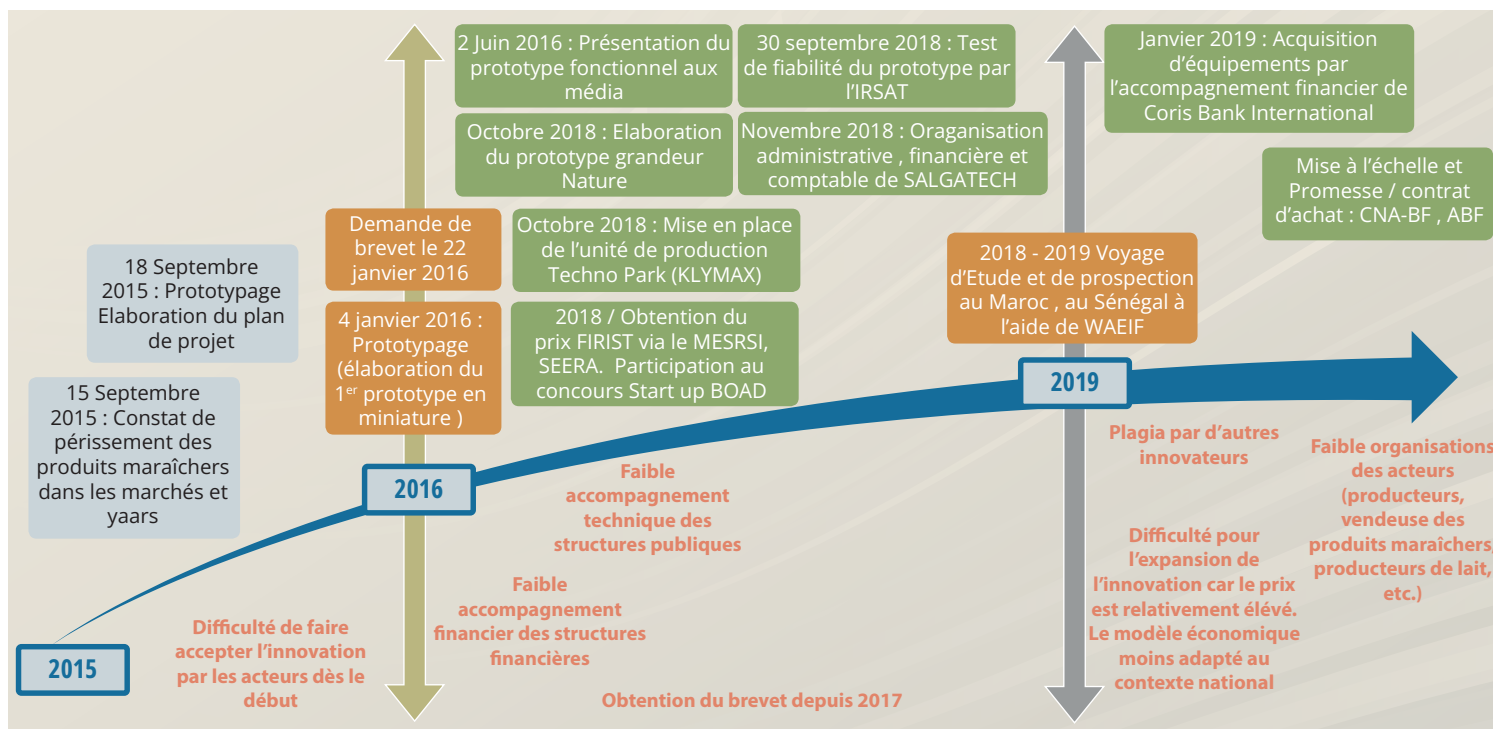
2015

15 Septembre 2015 : Constat de périssement des produits maraîchers dans les marchés et yaars

18 Septembre 2015 : Prototypage Elaboration du plan de projet

Difficulté de faire accepter l'innovation par les acteurs dès le début

2016

Demande de brevet le 22 janvier 2016

4 janvier 2016 : Prototypage (élaboration du 1$^{er}$ prototype en miniature )

2 Juin 2016 : Présentation du prototype fonctionnel aux média

Octobre 2018 : Elaboration du prototype grandeur Nature

Octobre 2018 : Mise en place de l'unité de production Techno Park (KLYMAX)

2018 / Obtention du prix FIRIST via le MESRSI, SEERA. Participation au concours Start up BOAD

30 septembre 2018 : Test de fiabilité du prototype par l'IRSAT

Novembre 2018 : Oraganisation administrative , financière et comptable de SALGATECH

Faible accompagnement technique des structures publiques

Faible accompagnement financier des structures financières

Obtention du brevet depuis 2017

2019

Janvier 2019 : Acquisition d'équipements par l'accompagnement financier de Coris Bank International

Mise à l'échelle et Promesse / contrat d'achat : CNA-BF , ABF

2018 - 2019 Voyage d'Etude et de prospection au Maroc , au Sénégal à l'aide de WAEIF

Plagia par d'autres innovateurs

Difficulté pour l'expansion de l'innovation car le prix est relativement élevé. Le modèle économique moins adapté au contexte national

Faible organisations des acteurs (producteurs, vendeuse des produits maraîchers, producteurs de lait, etc.)